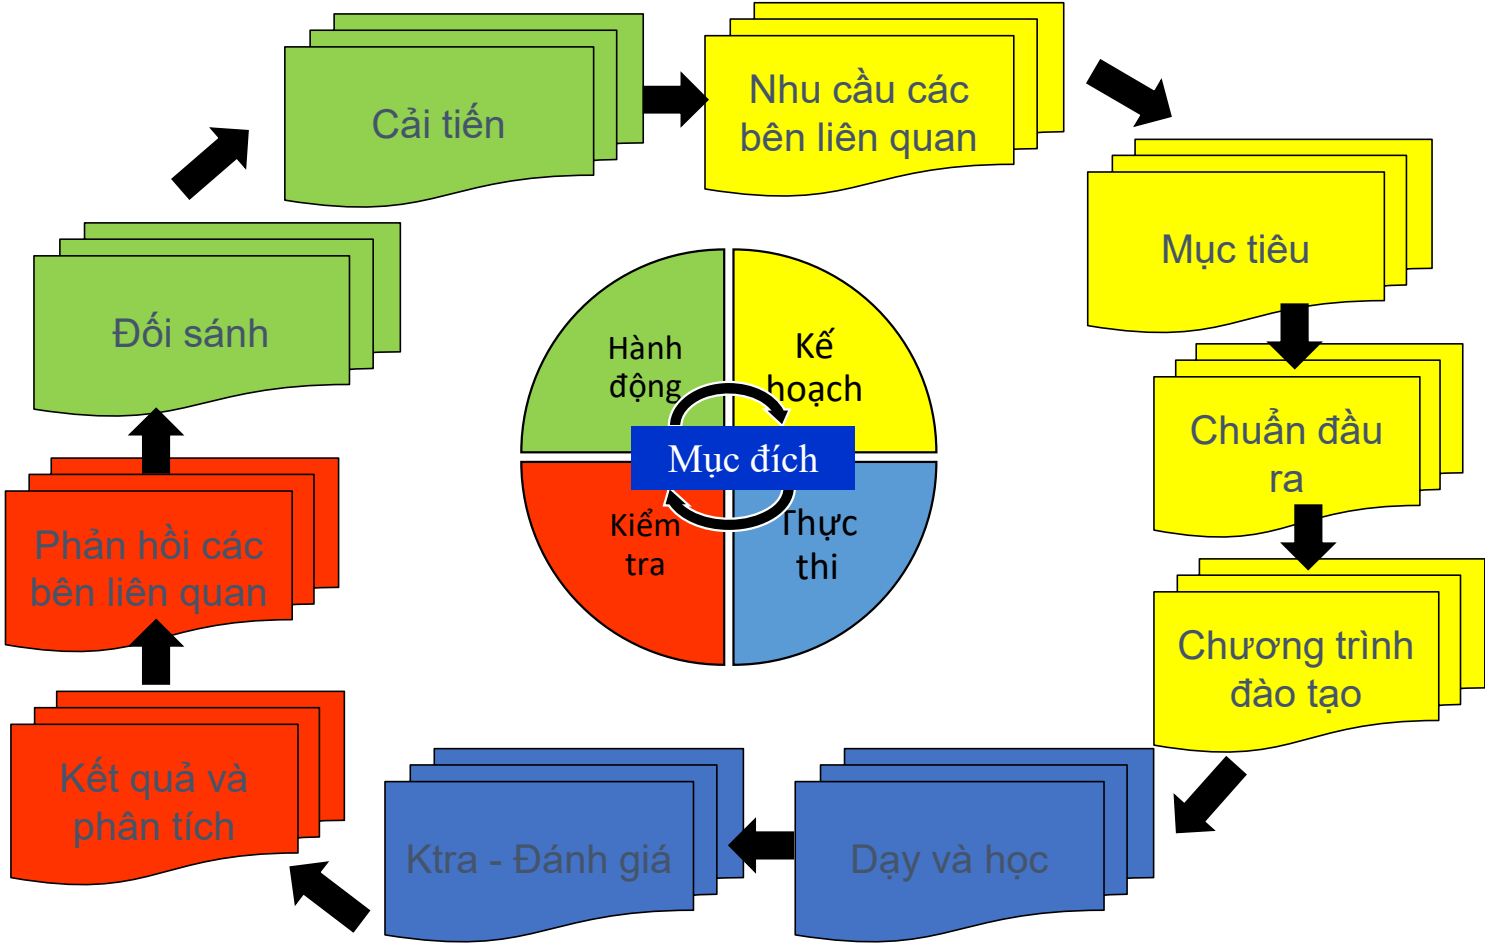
Cải tiến

Nhu cầu các bên liên quan

Mục tiêu

Chuẩn đầu ra

Chương trình đào tạo

Dạy và học

Ktra - Đánh giá

Kết quả và phân tích

Phản hồi các bên liên quan

Đối sánh

Hành động

Kế hoạch

Mục đích

Kiểm tra

Thực thi